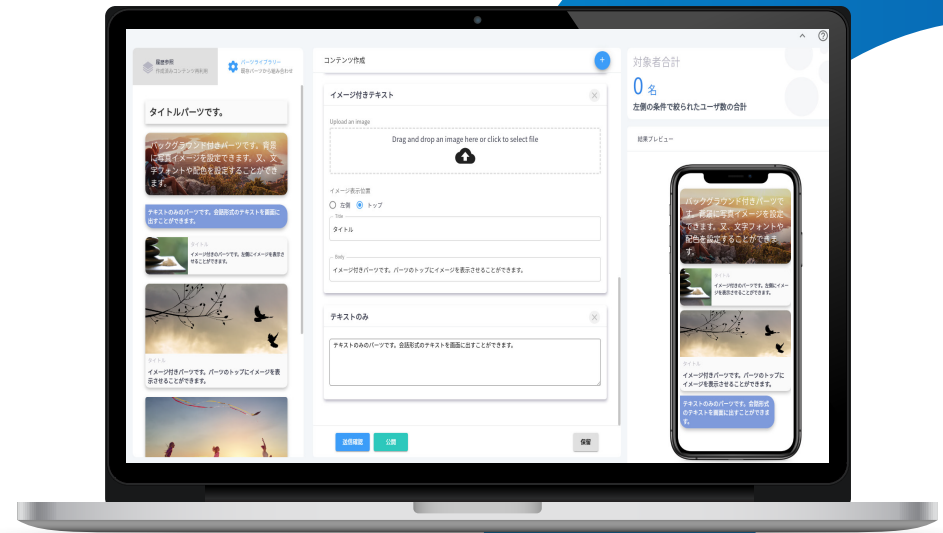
履歴参照
作成済みコンテンツ再利用

パーツライブラリー
既存パーツから組み合わせ

タイトルパーツです。

バックグラウンド付きパーツです。背景に写真イメージを設定できます。又、文字フォントや配色を設定することができます。

テキストのみのパーツです。会話形式のテキストを画面に出すことができます。

タイトル
イメージ付きパーツです。左側にイメージを表示させることができます。

タイトル
イメージ付きパーツです。パーツのトップにイメージを表示させることができます。

コンテンツ作成

+

イメージ付きテキスト

Upload an image

Drag and drop an image here or click to select file

イメージ表示位置

左側

トップ

Title

タイトル

Body

イメージ付きパーツです。パーツのトップにイメージを表示させることができます。

テキストのみ

テキストのみのパーツです。会話形式のテキストを画面に出すことができます。

送信確認

公開

保存

対象者合計

0 名

左側の条件で絞られたユーザ数の合計

結果プレビュー

バックグラウンド付きパーツです。背景に写真イメージを設定できます。又、文字フォントや配色を設定することができます。

タイトル
イメージ付きパーツです。左側にイメージを表示させることができます。

タイトル
イメージ付きパーツです。パーツのトップにイメージを表示させることができます。

テキストのみのパーツです。会話形式のテキストを画面に出すことができます。